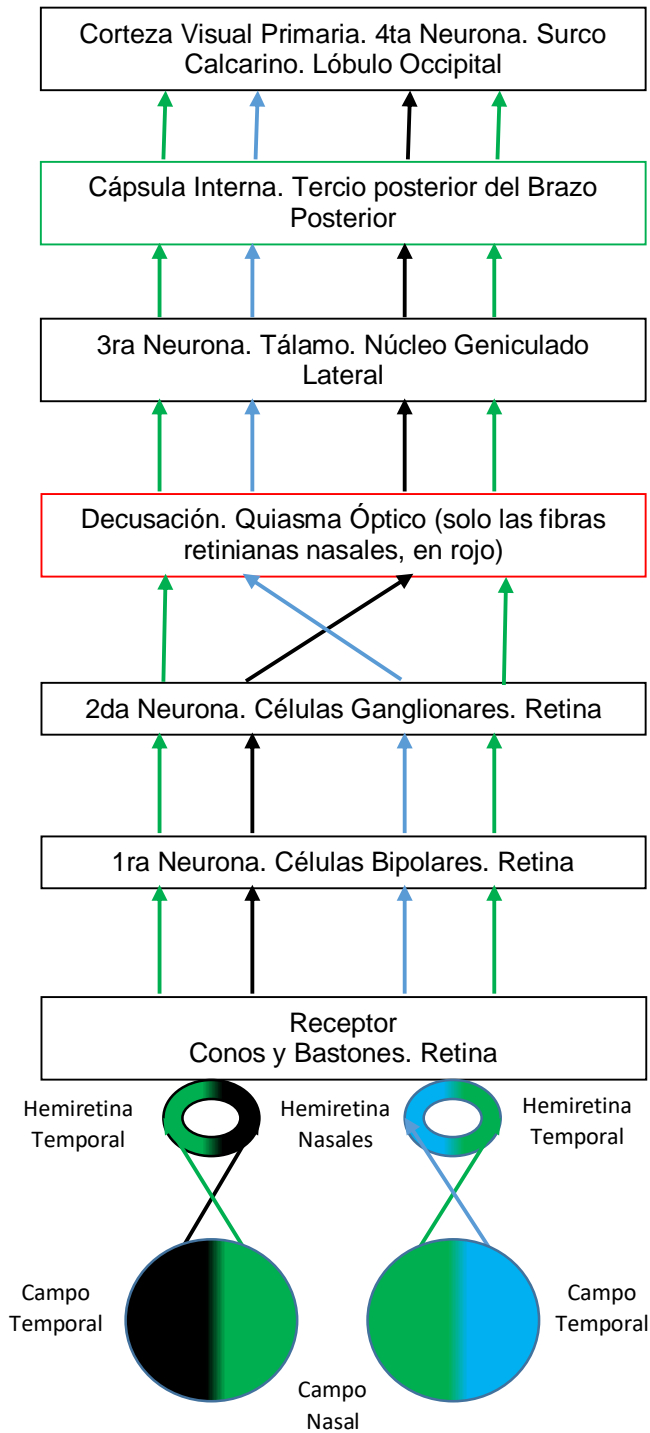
Corteza Visual Primaria. 4ta Neurona. Surco Calcarino. Lóbulo Occipital

Cápsula Interna. Tercio posterior del Brazo Posterior

3ra Neurona. Tálamo. Núcleo Geniculado Lateral

Decusación. Quiasma Óptico (solo las fibras retinianas nasales, en rojo)

2da Neurona. Células Ganglionares. Retina

1ra Neurona. Células Bipolares. Retina

Receptor
Conos y Bastones. Retina

Hemiretina Temporal

Hemiretina Nasales

Hemiretina Temporal

Campo Temporal

Campo Temporal

Campo Nasal